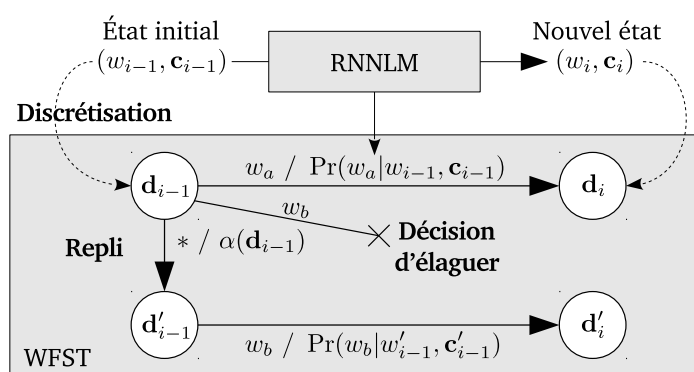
État initial
$(w_{i-1}, \mathbf{c}_{i-1})$

RNNLM

Nouvel état
$(w_i, \mathbf{c}_i)$

Discrétisation

$\mathbf{d}_{i-1}$

$w_a \ / \ \Pr(w_a|w_{i-1}, \mathbf{c}_{i-1})$

$\mathbf{d}_i$

$w_b$

Repli

$* \ / \ \alpha(\mathbf{d}_{i-1})$

Décision d'élaguer

$\mathbf{d}'_{i-1}$

$w_b \ / \ \Pr(w_b|w'_{i-1}, \mathbf{c}'_{i-1})$

$\mathbf{d}'_i$

WFST